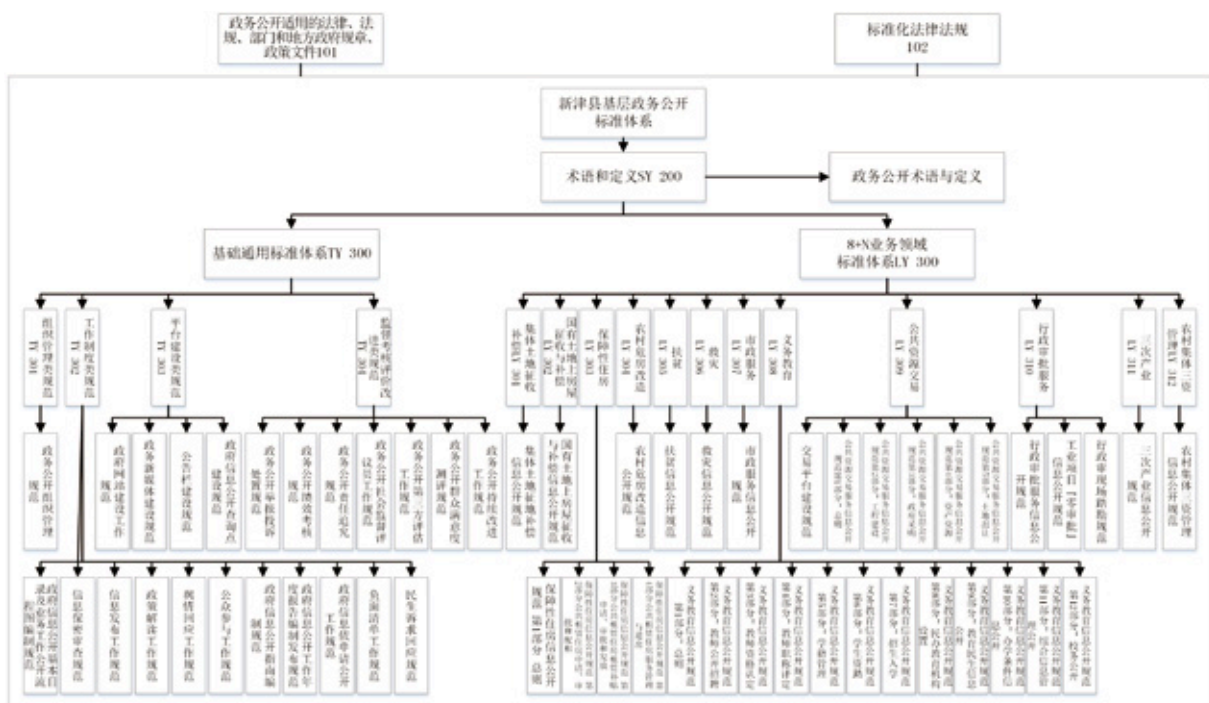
政务公开适用的法律、法规、部门和地方政府规章、政策文件101

标准化法律法规 102

新津县基层政务公开标准体系

术语和定义SY 200

政务公开术语与定义

基础通用标准体系TY 300

8+N业务领域标准体系LY 300

组织管理类规范 TY 301

工作制度类规范 TY 302

平台建设类规范 TY 303

监督考核评价改进类规范 TY 304

政务公开组织管理规范

政府网站建设工作规范

政务新媒体建设规范

公告栏建设规范

政府信息公开查阅点建设规范

政务公开举报投诉处置规范

政务公开绩效考核规范

政务公开责任追究规范

政务公开社会满意度评议工作规范

政务公开第三方评估工作规范

政务公开群众满意度测评规范

政务公开持续改进工作规范

政府信息公开保密审查及依申请公开工作流程图编制规范

信息保密审查规范

信息发布工作规范

政策解读工作规范

舆情回应工作规范

公众参与工作规范

政府信息公开指南编制规范

政府信息公开工作年度报告编制发布规范

政府信息依申请公开工作规范

负面清单工作规范

民生诉求回应规范

集体土地征收补偿LY 301

国有土地上房屋征收与补偿 LY 302

保障性住房 LY 303

农村危房改造 LY 304

扶贫 LY 305

救灾 LY 306

市政服务 LY 307

义务教育 LY 308

公共资源交易 LY 309

行政审批服务 LY 310

三次产业 LY 311

农村集体三资管理LY 312

集体土地征收补偿信息公开规范

国有土地上房屋征收与补偿信息公开规范

农村危房改造信息公开规范

扶贫信息公开规范

救灾信息公开规范

市政服务信息公开规范

交易平台建设规范

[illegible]

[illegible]

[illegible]

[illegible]

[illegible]

行政审批服务信息公开规范

工业项目“零审批”信息公开规范

行政审批现场勘验规范

三次产业信息公开规范

农村集体三资管理信息公开规范

保障性住房信息公开规范 第1部分 总则

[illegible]

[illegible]

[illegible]

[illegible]

义务教育信息公开规范 第1部分：总则

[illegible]

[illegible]

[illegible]

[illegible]

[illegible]

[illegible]

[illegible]

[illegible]

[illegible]

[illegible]

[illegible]